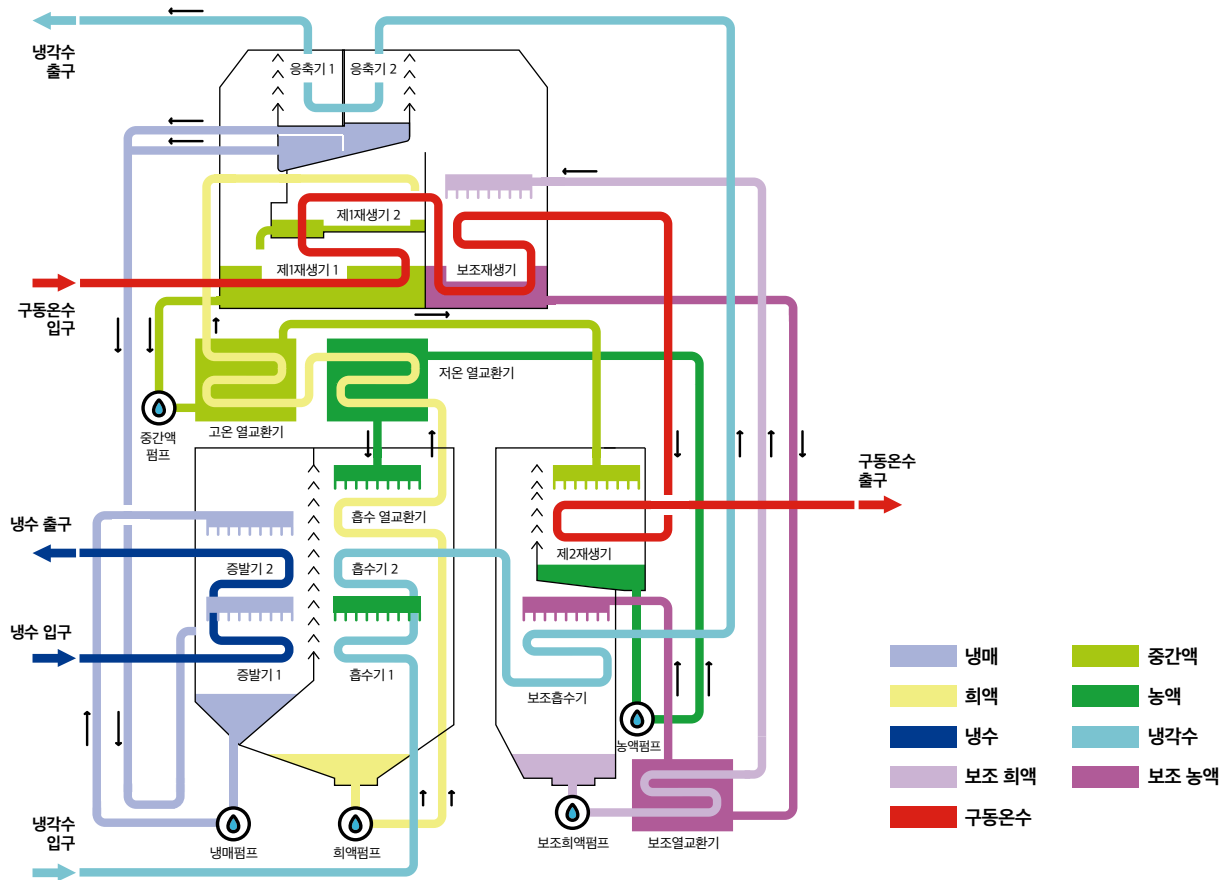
냉각수 출구

응축기 1
응축기 2

제1재생기 2
제1재생기 1
보조재생기

구동온수 입구

저온 열교환기

중간액 펌프

고온 열교환기

구동온수 출구

흡수 열교환기

냉수 출구

증발기 2
흡수기 2

제2재생기

냉수 입구

증발기 1
흡수기 1

보조흡수기

농액펌프

냉각수 입구

냉매펌프
희액펌프
보조희액펌프
보조열교환기

냉매
희액
냉수
보조 희액
구동온수
중간액
농액
냉각수
보조 농액